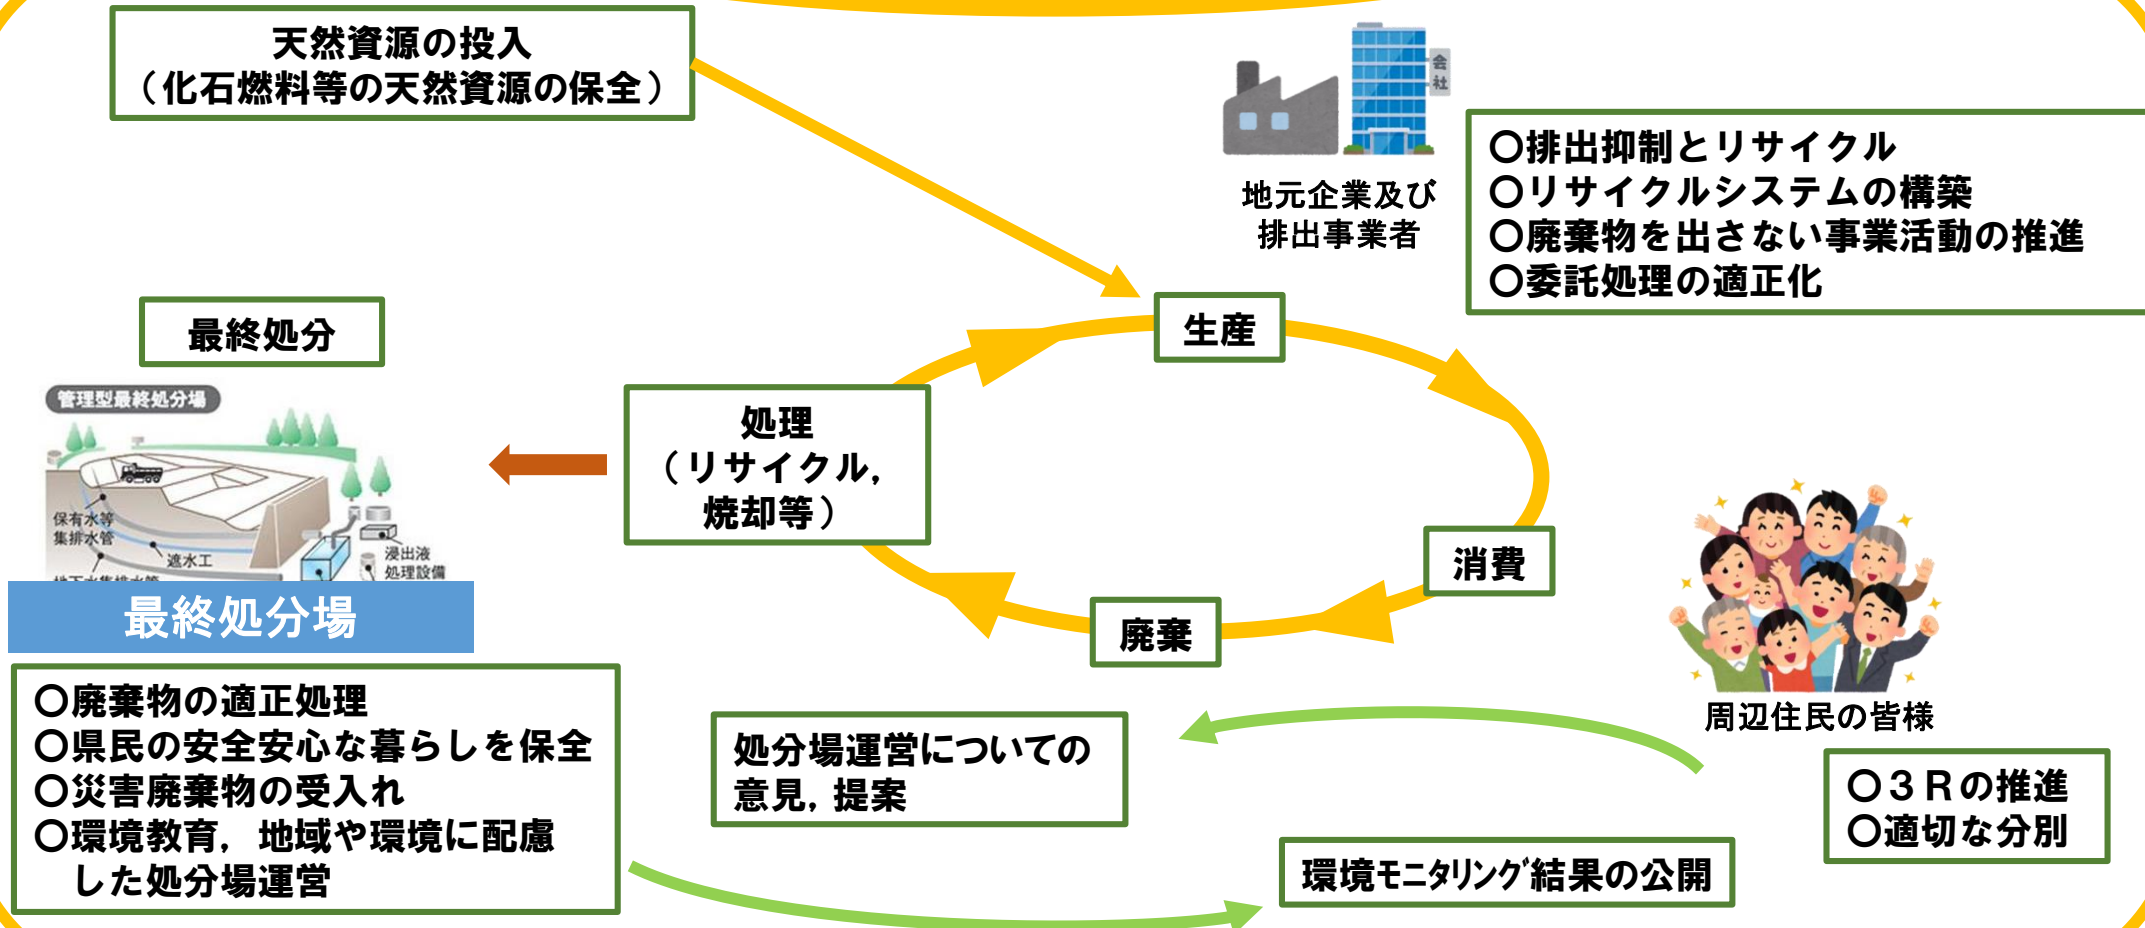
天然資源の投入
（化石燃料等の天然資源の保全）

会社

地元企業及び
排出事業者

〇排出抑制とリサイクル
〇リサイクルシステムの構築
〇廃棄物を出さない事業活動の推進
〇委託処理の適正化

最終処分

管理型最終処分場

保有水等集排水管

遮水工

浸出液処理設備

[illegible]

最終処分場

生産

処理
（リサイクル，
焼却等）

消費

廃棄

周辺住民の皆様

〇廃棄物の適正処理
〇県民の安全安心な暮らしを保全
〇災害廃棄物の受入れ
〇環境教育，地域や環境に配慮した処分場運営

処分場運営についての
意見，提案

〇３Ｒの推進
〇適切な分別

環境モニタリング結果の公開